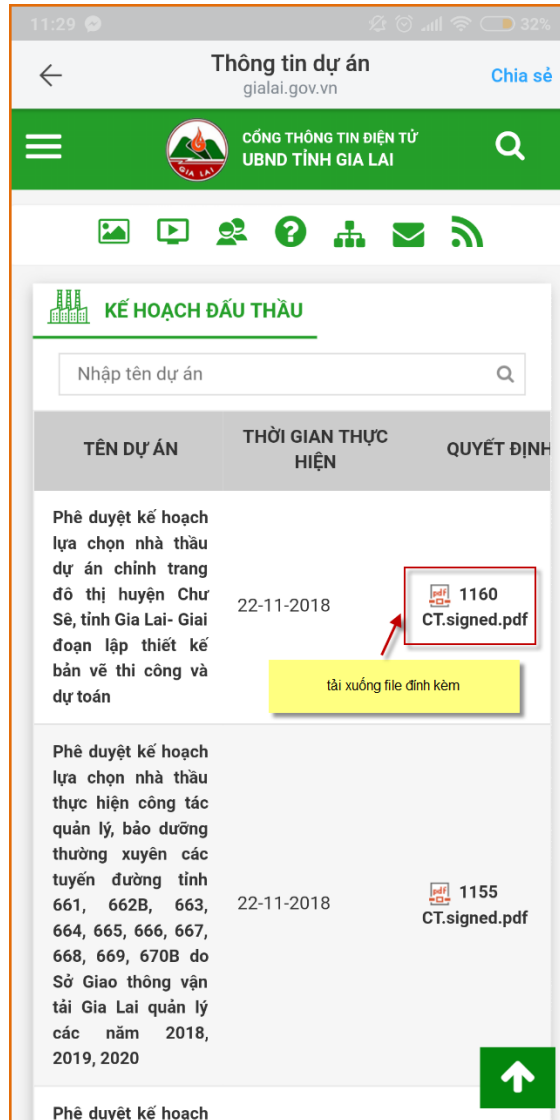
11:29

32%

Thông tin dự án
gialai.gov.vn

Chia sẻ

CỔNG THÔNG TIN ĐIỆN TỬ
UBND TỈNH GIA LAI

GIA LAI

KẾ HOẠCH ĐẤU THẦU

Nhập tên dự án

| TÊN DỰ ÁN | THỜI GIAN THỰC HIỆN | QUYẾT ĐỊNH |
|---|---|---|
| Phê duyệt kế hoạch lựa chọn nhà thầu dự án chỉnh trang đô thị huyện Chư Sê, tỉnh Gia Lai- Giai đoạn lập thiết kế bản vẽ thi công và dự toán | 22-11-2018 | pdf 1160 CT.signed.pdf |
| Phê duyệt kế hoạch lựa chọn nhà thầu thực hiện công tác quản lý, bảo dưỡng thường xuyên các tuyến đường tỉnh 661, 662B, 663, 664, 665, 666, 667, 668, 669, 670B do Sở Giao thông vận tải Gia Lai quản lý các năm 2018, 2019, 2020 | 22-11-2018 | pdf 1155 CT.signed.pdf |
| Phê duyệt kế hoạch | | |

tải xuống file đính kèm